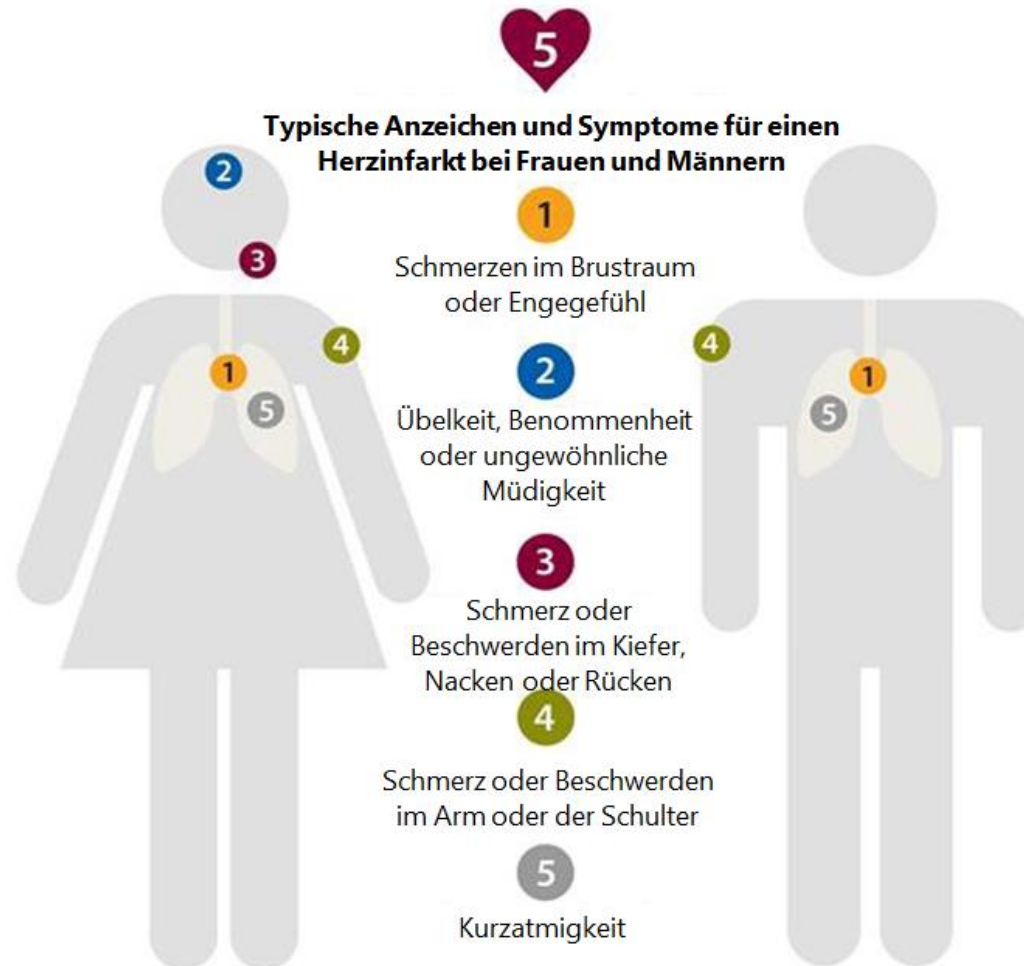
5

Typische Anzeichen und Symptome für einen Herzinfarkt bei Frauen und Männern

2
3
4
1
5

4
1
5

1
Schmerzen im Brustraum oder Engegefühl

2
Übelkeit, Benommenheit oder ungewöhnliche Müdigkeit

3
Schmerz oder Beschwerden im Kiefer, Nacken oder Rücken

4
Schmerz oder Beschwerden im Arm oder der Schulter

5
Kurzatmigkeit